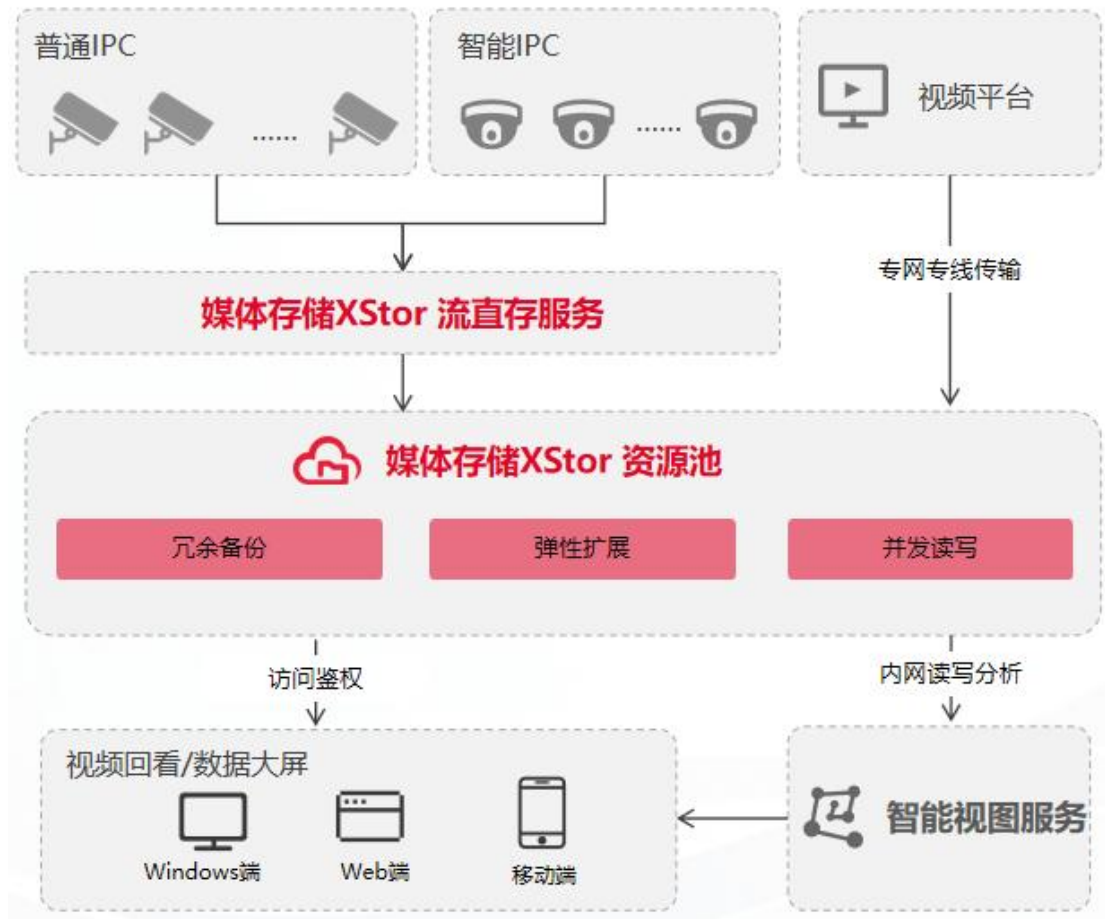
普通IPC

......

智能IPC

......

视频平台

专网专线传输

媒体存储XStor 流直存服务

媒体存储XStor 资源池

冗余备份

弹性扩展

并发读写

访问鉴权

内网读写分析

视频回看/数据大屏

Windows端

Web端

移动端

智能视图服务